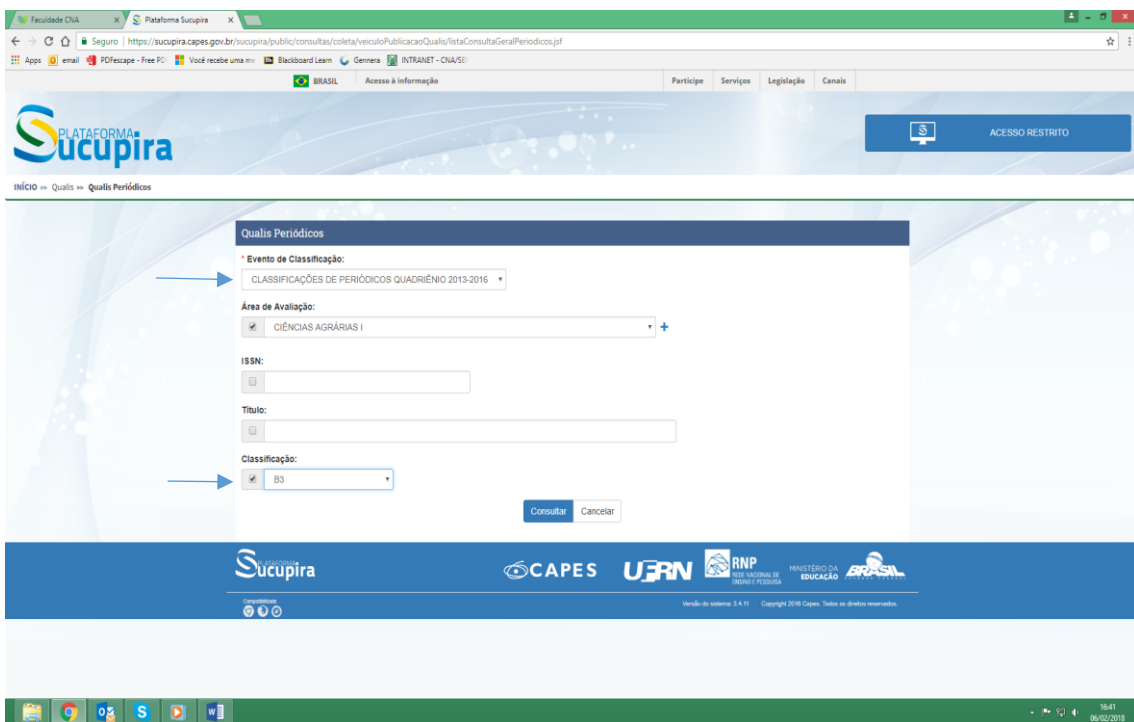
Faculdade CNA
Plataforma Sucupira

Seguro | https://sucupira.capes.gov.br/sucupira/public/consultas/coleta/veiculoPublicacaoQualis/listaConsultaGeralPeriodicos.jsf

Apps | email | PDFescape - Free PDF | Você recebe uma me | Blackboard Learn | Gennera | INTRANET - CNA/SE

BRASIL | Acesso à informação | Participe | Serviços | Legislação | Canais

PLATAFORMA Sucupira

ACESSO RESTRITO

INÍCIO » Qualis » Qualis Periódicos

Qualis Periódicos

* Evento de Classificação:
CLASSIFICAÇÕES DE PERIÓDICOS QUADRIÊNIO 2013-2016

Área de Avaliação:
CIÊNCIAS AGRÁRIAS I

ISSN:

Título:

Classificação:
B3

Consultar | Cancelar

PLATAFORMA Sucupira | CAPES | UFRN | RNP REDE NACIONAL DE ENSINO E PESQUISA | MINISTÉRIO DA EDUCAÇÃO | BRASIL

Compatibilidade

Versão do sistema: 3.4.11 Copyright 2016 Capes. Todos os direitos reservados.

16:41
06/02/2018